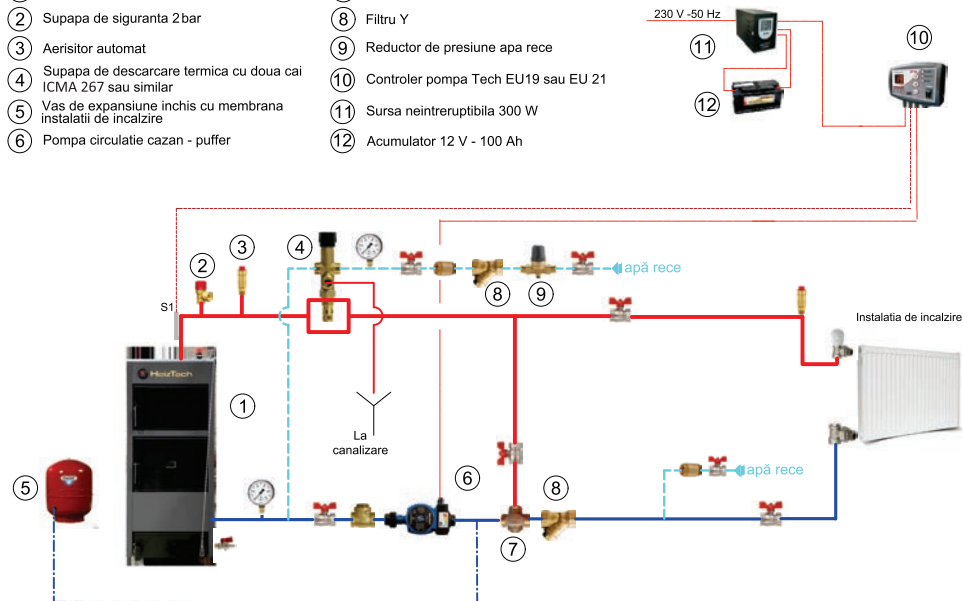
2 Supapa de siguranta 2 bar
3 Aerisitor automat
4 Supapa de descarcare termica cu doua cai ICMA 267 sau similar
5 Vas de expansiune inchis cu membrana instalatii de incalzire
6 Pompa circulatie cazan - puffer

8 Filtru Y
9 Reductor de presiune apa rece
10 Controler pompa Tech EU19 sau EU 21
11 Sursa neintreruptibila 300 W
12 Acumulator 12 V - 100 Ah

230 V -50 Hz
11
12
10

2
3
4
8
9
apă rece
S1
Instalatia de incalzire
1
HoizTech
La canalizare
5
6
8
7
apă rece